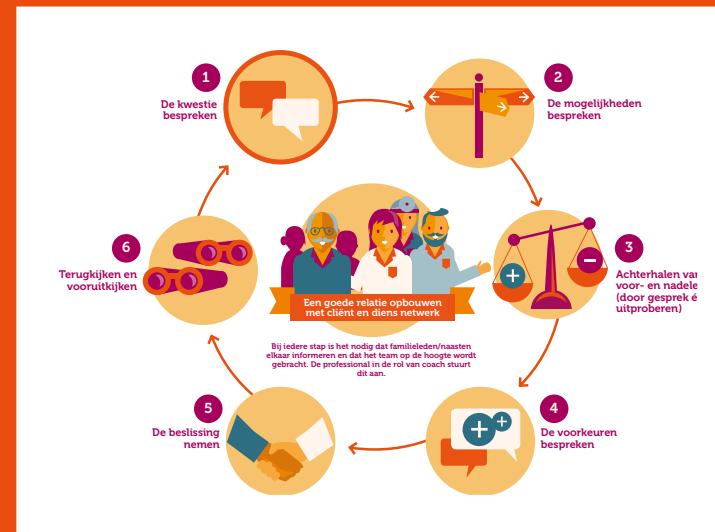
1
De kwestie bespreken

2
De mogelijkheden bespreken

3
Achterhalen van voor- en nadele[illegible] (door gesprek e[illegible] uitproberen)

4
De voorkeuren bespreken

5
De beslissing nemen

6
Terugkijken en vooruitkijken

Een goede relatie opbouwen met cliënt en diens netwerk

Bij iedere stap is het nodig dat familieleden/naasten elkaar informeren en dat het team op de hoogte wordt gebracht. De professional in de rol van coach stuurt dit aan.